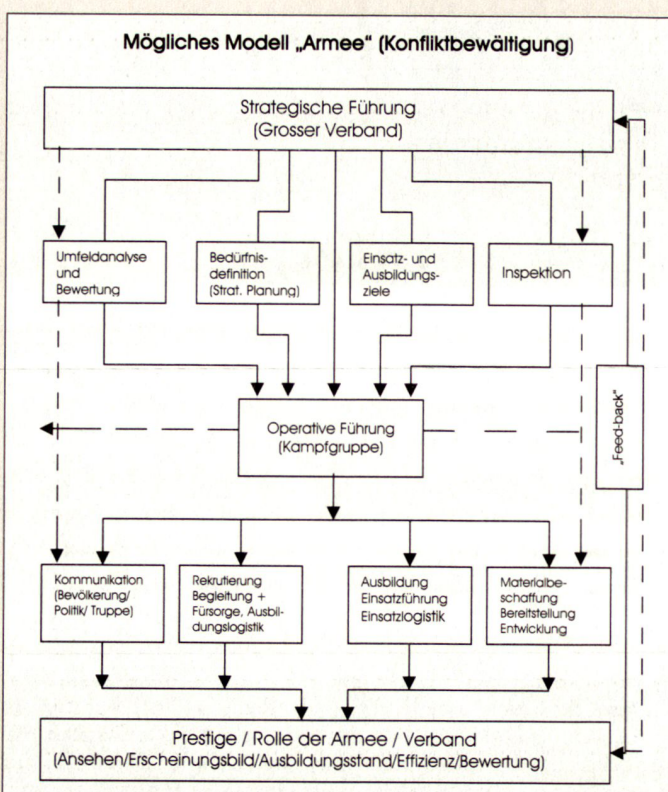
Mögliches Modell „Armee" (Konfliktbewältigung)

Strategische Führung
(Grosser Verband)

Umfeldanalyse und Bewertung

Bedürfnisdefinition (Strat. Planung)

Einsatz- und Ausbildungsziele

Inspektion

„Feed-back"

Operative Führung
(Kampfgruppe)

Kommunikation (Bevölkerung/ Politik/ Truppe)

Rekrutierung Begleitung + Fürsorge, Ausbildungslogistik

Ausbildung Einsatzführung Einsatzlogistik

Materialbeschaffung Bereitstellung Entwicklung

Prestige / Rolle der Armee / Verband
(Ansehen/Erscheinungsbild/Ausbildungsstand/Effizienz/Bewertung)